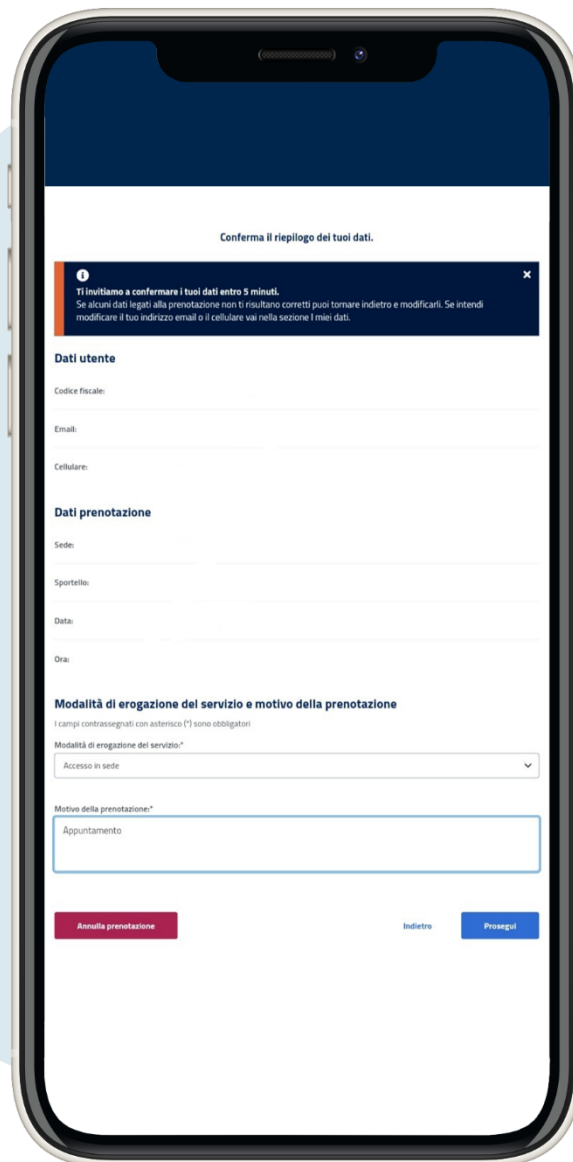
Conferma il riepilogo dei tuoi dati.

Ti invitiamo a confermare i tuoi dati entro 5 minuti.
Se alcuni dati legati alla prenotazione non ti risultano corretti puoi tornare indietro e modificarli. Se intendi modificare il tuo indirizzo email o il cellulare vai nella sezione I miei dati.

×

Dati utente

Codice fiscale:

Email:

Cellulare:

Dati prenotazione

Sede:

Sportello:

Data:

Ora:

Modalità di erogazione del servizio e motivo della prenotazione

I campi contrassegnati con asterisco (*) sono obbligatori

Modalità di erogazione del servizio:*

Accesso in sede

Motivo della prenotazione:*

Appuntamento

Annulla prenotazione

Indietro

Prosegui